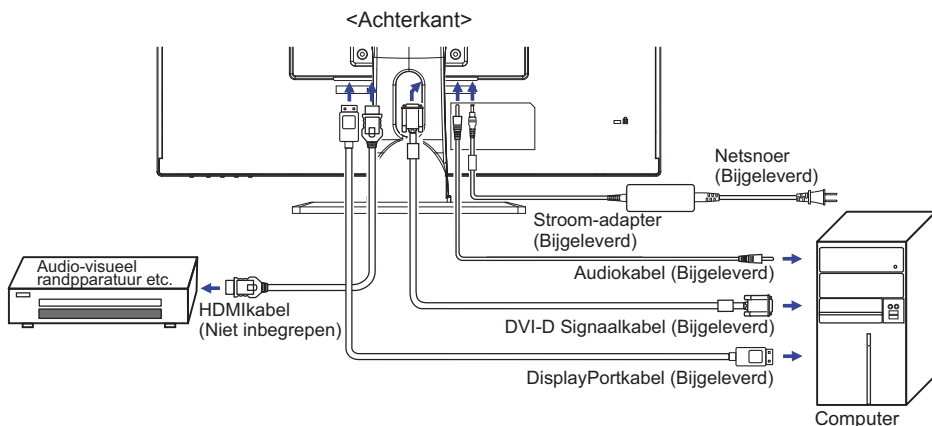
<Achterkant>

Netsnoer (Bijgeleverd)

Stroom-adapter (Bijgeleverd)

Audio-visueel randpparatuur etc.

Audiokabel (Bijgeleverd)

HDMIkabel (Niet inbegrepen)

DVI-D Signaalkabel (Bijgeleverd)

DisplayPortkabel (Bijgeleverd)

Computer